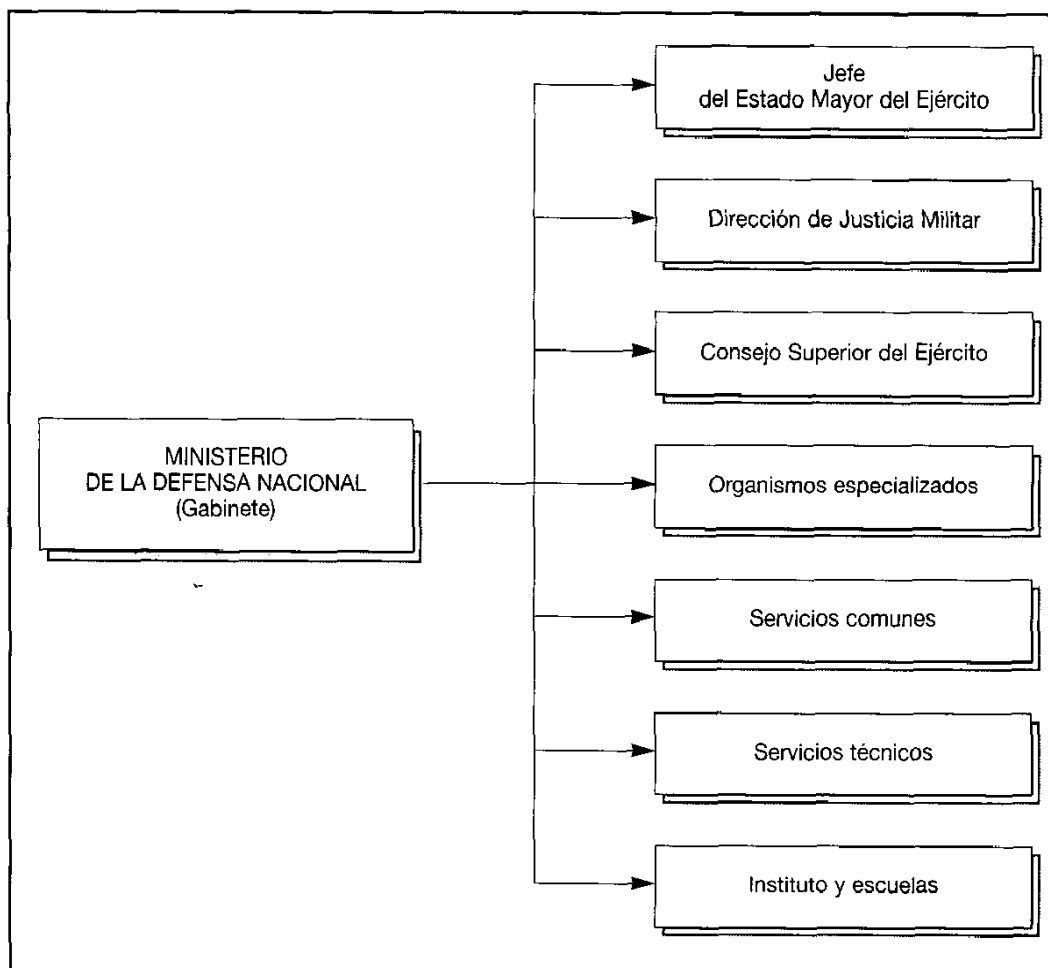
MINISTERIO
DE LA DEFENSA NACIONAL
(Gabinete)

Jefe
del Estado Mayor del Ejército

Dirección de Justicia Militar

Consejo Superior del Ejército

Organismos especializados

Servicios comunes

Servicios técnicos

Instituto y escuelas